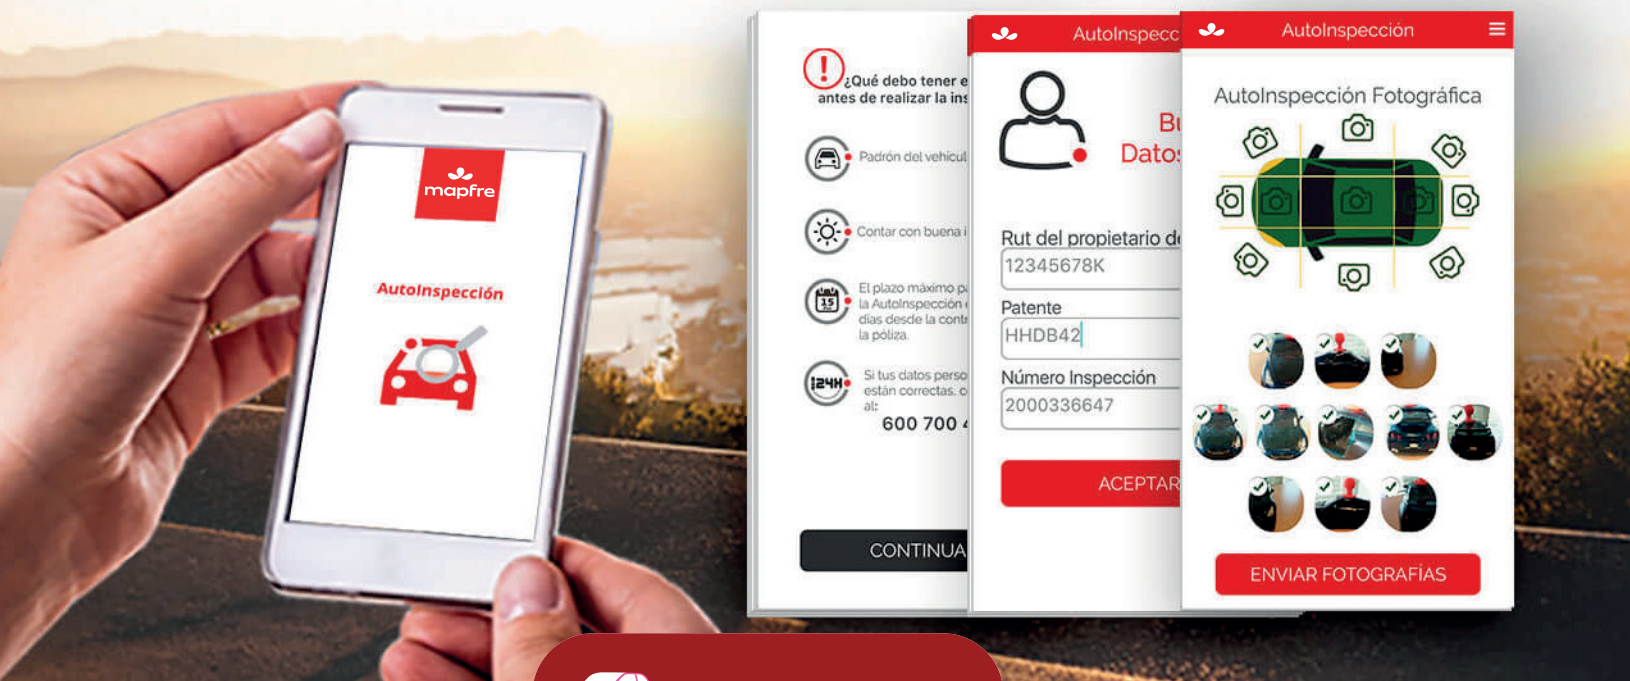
mapfre

AutoInspección

¿Qué debo tener e antes de realizar la ins

Padrón del vehícul

Contar con buena i

El plazo máximo p la AutoInspección días desde la cont la póliza

Si tus datos perso están correctas, c al:

600 700

CONTINUA

AutoInspecc

Bi Datos

Rut del propietario de

12345678K

Patente

HHDB42

Número Inspección

2000336647

ACEPTAR

AutoInspección

AutoInspección Fotográfica

ENVIAR FOTOGRAFÍAS